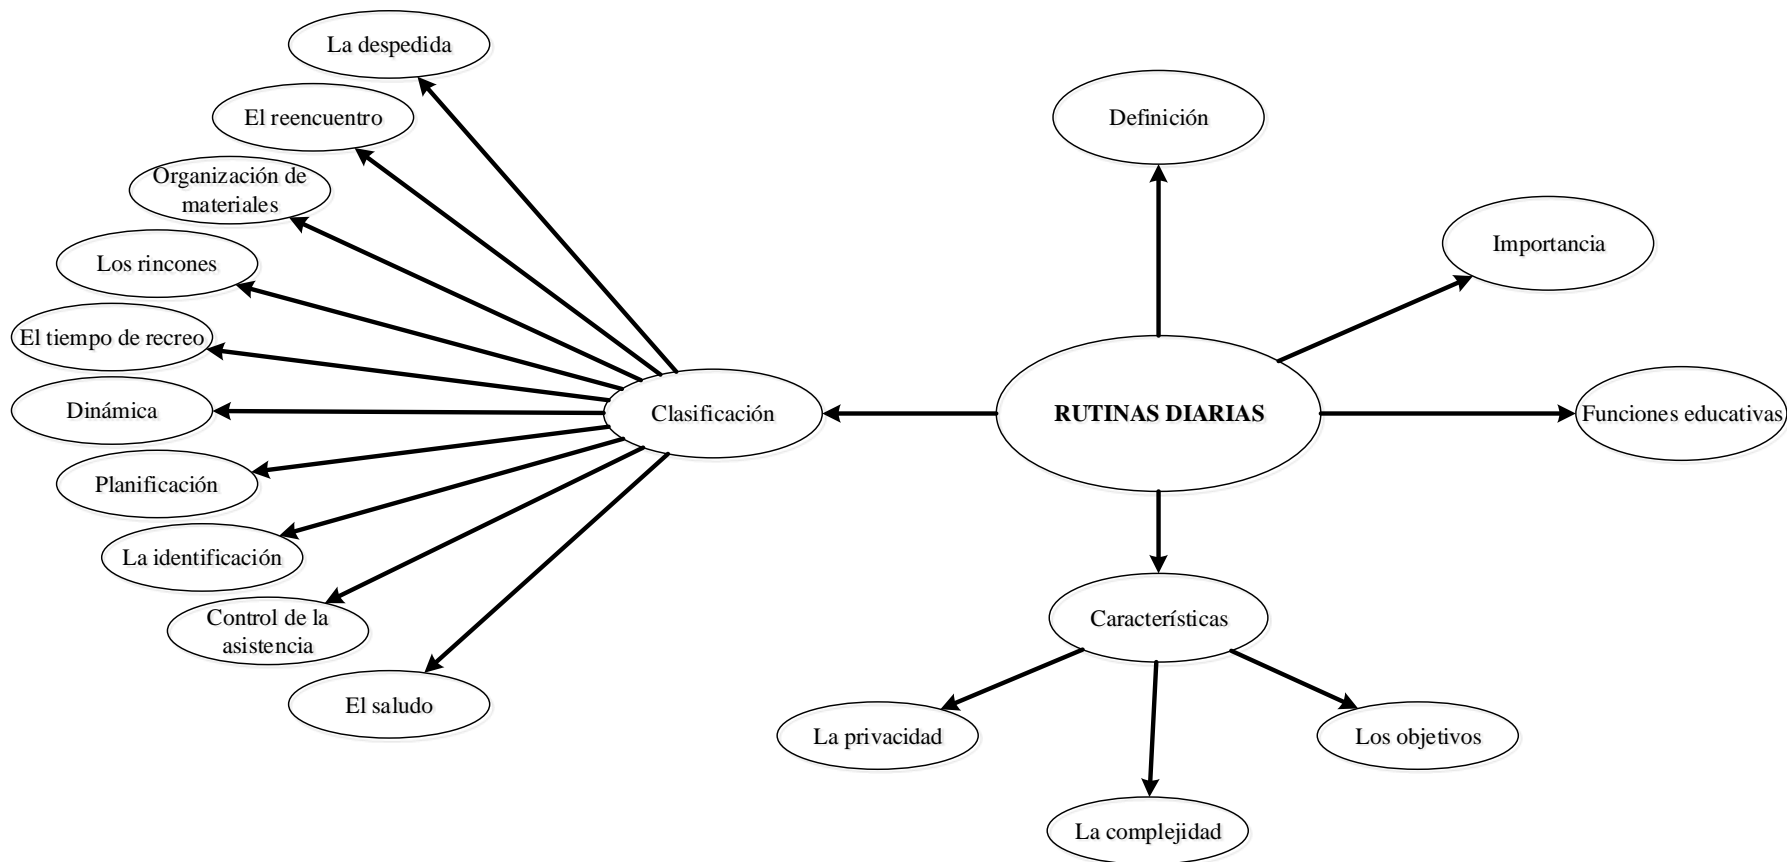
RUTINAS DIARIAS

Definición

Importancia

Funciones educativas

Características

La privacidad

La complejidad

Los objetivos

Clasificación

La despedida

El reencuentro

Organización de materiales

Los rincones

El tiempo de recreo

Dinámica

Planificación

La identificación

Control de la asistencia

El saludo